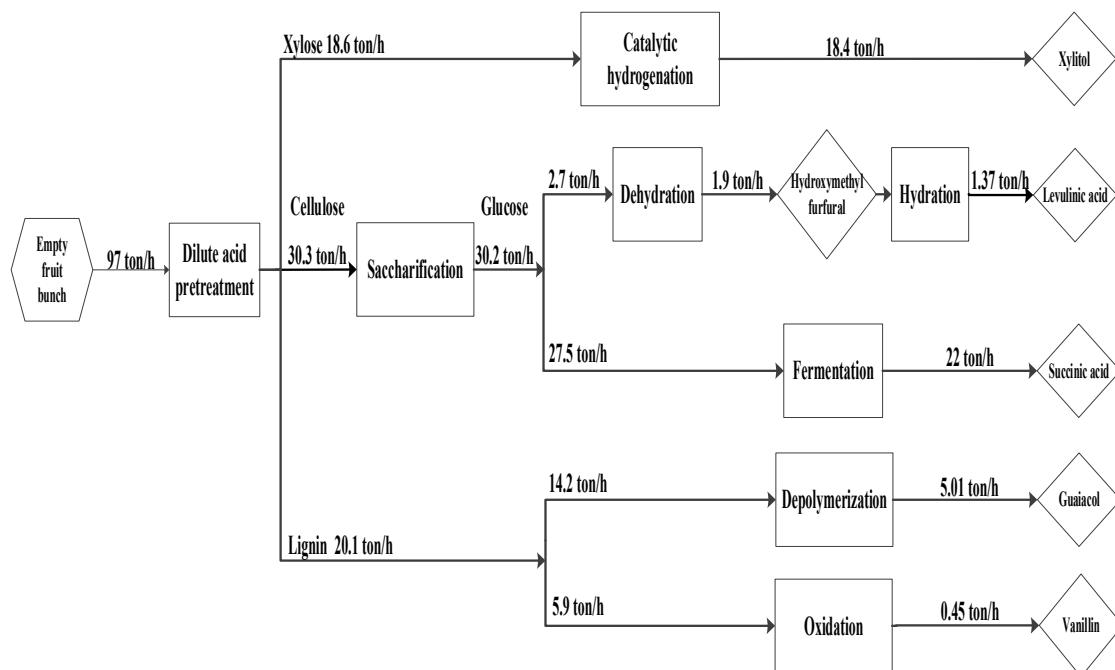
Xylose 18.6 ton/h

Catalytic hydrogenation

18.4 ton/h

Xylitol

2.7 ton/h

Dehydration

1.9 ton/h

Hydroxymethyl furfural

Hydration

1.37 ton/h

Levulinic acid

Empty fruit bunch

97 ton/h

Dilute acid pretreatment

Cellulose

30.3 ton/h

Saccharification

Glucose

30.2 ton/h

27.5 ton/h

Fermentation

22 ton/h

Succinic acid

14.2 ton/h

Depolymerization

5.01 ton/h

Guaiacol

Lignin 20.1 ton/h

5.9 ton/h

Oxidation

0.45 ton/h

Vanillin